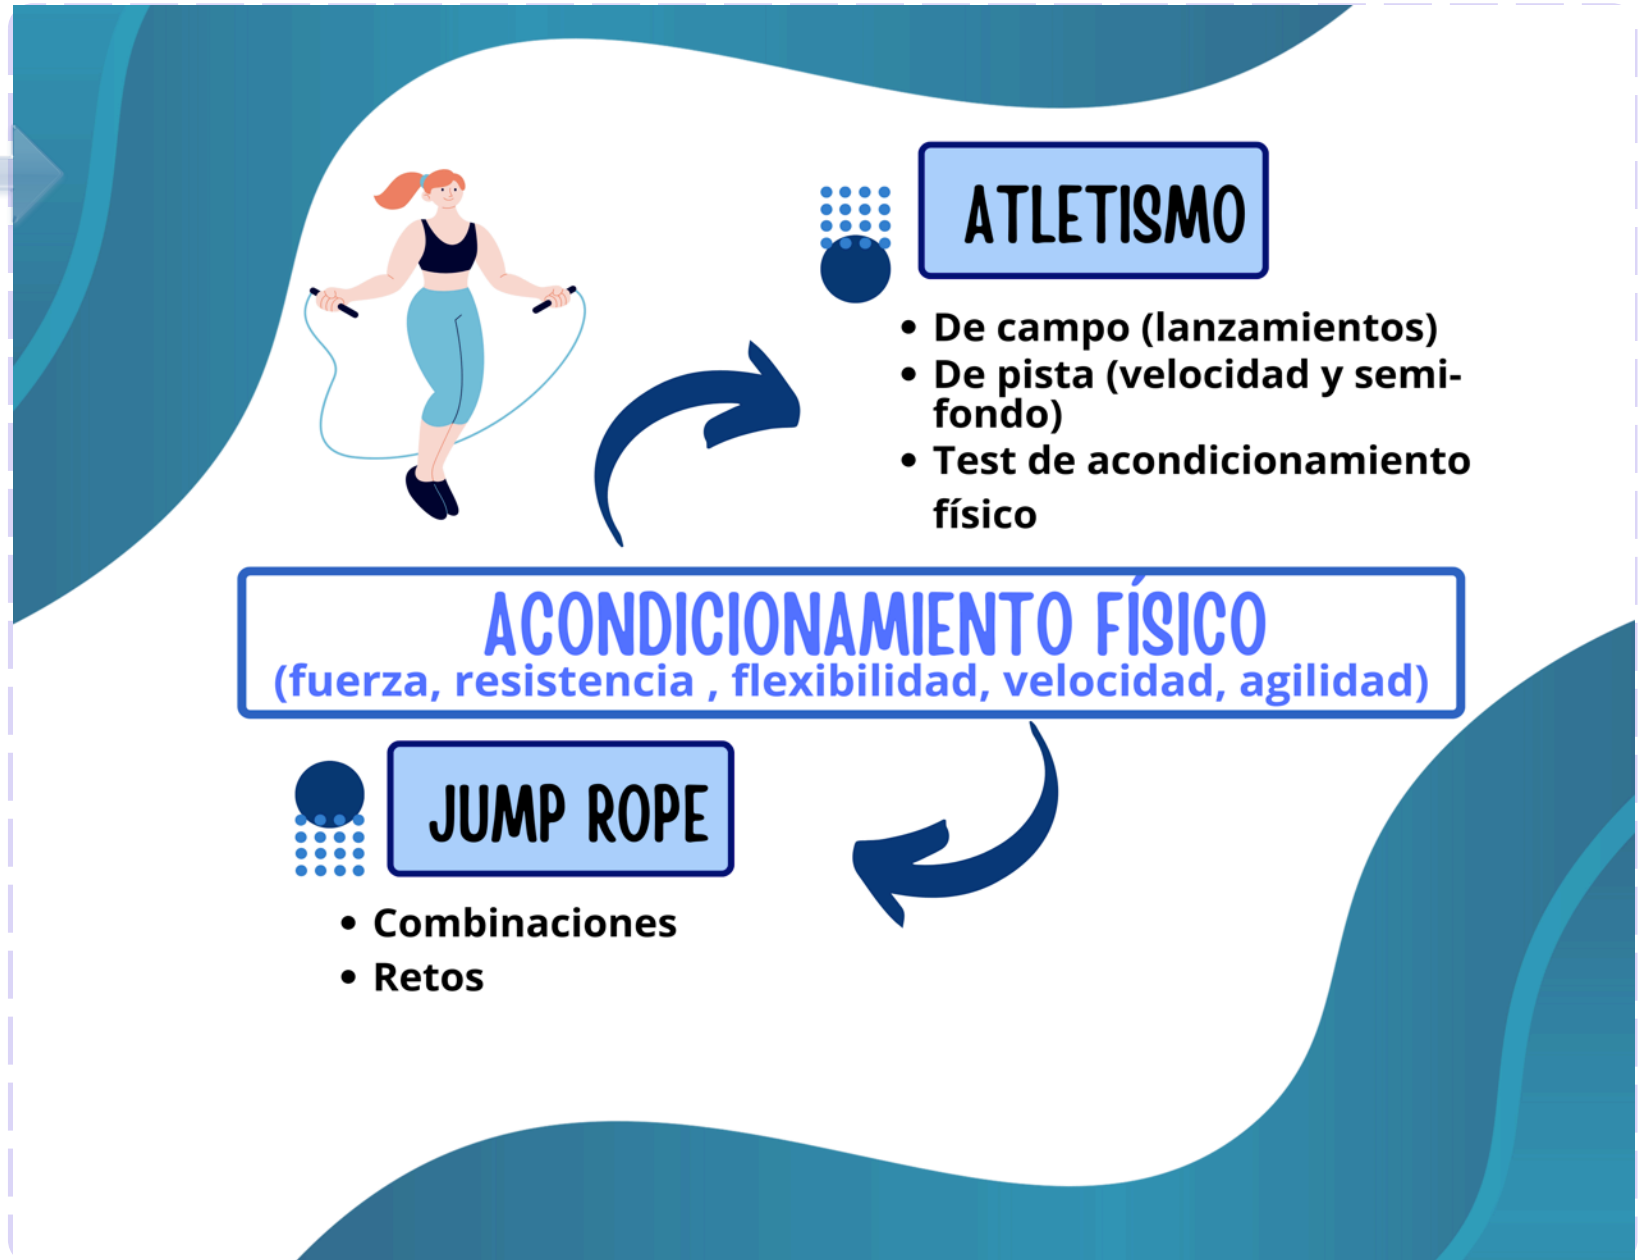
ATLETISMO

- De campo (lanzamientos)
- De pista (velocidad y semi-fondo)
- Test de acondicionamiento físico

ACONDICIONAMIENTO FÍSICO
(fuerza, resistencia , flexibilidad, velocidad, agilidad)

JUMP ROPE

- Combinaciones
- Retos